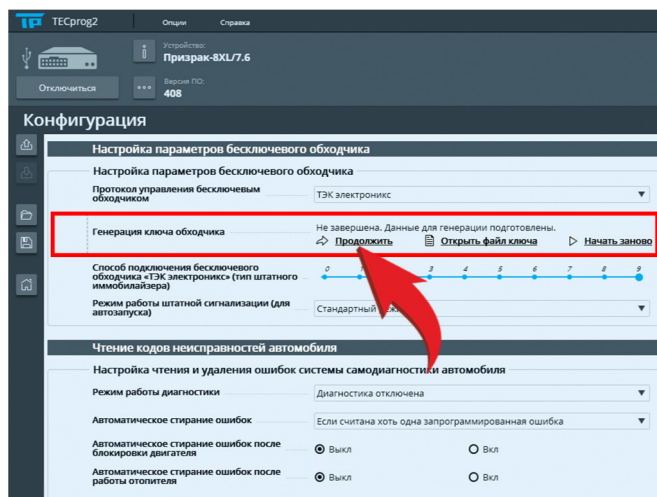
TECprog2 Опции Справка

Устройство:
Призрак-8XL/7.6

Отключиться

Версия ПО:
408

Конфигурация

Настройка параметров бесключевого обходчика

Настройка параметров бесключевого обходчика

Протокол управления бесключевым обходчиком | ТЭК электроникс

Генерация ключа обходчика | Не завершена. Данные для генерации подготовлены.
Продолжить | Открыть файл ключа | Начать заново

Способ подключения бесключевого обходчика «ТЭК электроникс» (тип штатного иммобилайзера) | 0 | 1 | 2 | 3 | 4 | 5 | 6 | 7 | 8 | 9

Режим работы штатной сигнализации (для автозапуска) | Стандартный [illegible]

Чтение кодов неисправностей автомобиля

Настройка чтения и удаления ошибок системы самодиагностики автомобиля

Режим работы диагностики | Диагностика отключена

Автоматическое стирание ошибок | Если считана хоть одна запрограммированная ошибка

Автоматическое стирание ошибок после блокировки двигателя | Выкл | Вкл

Автоматическое стирание ошибок после работы отопителя | Выкл | Вкл